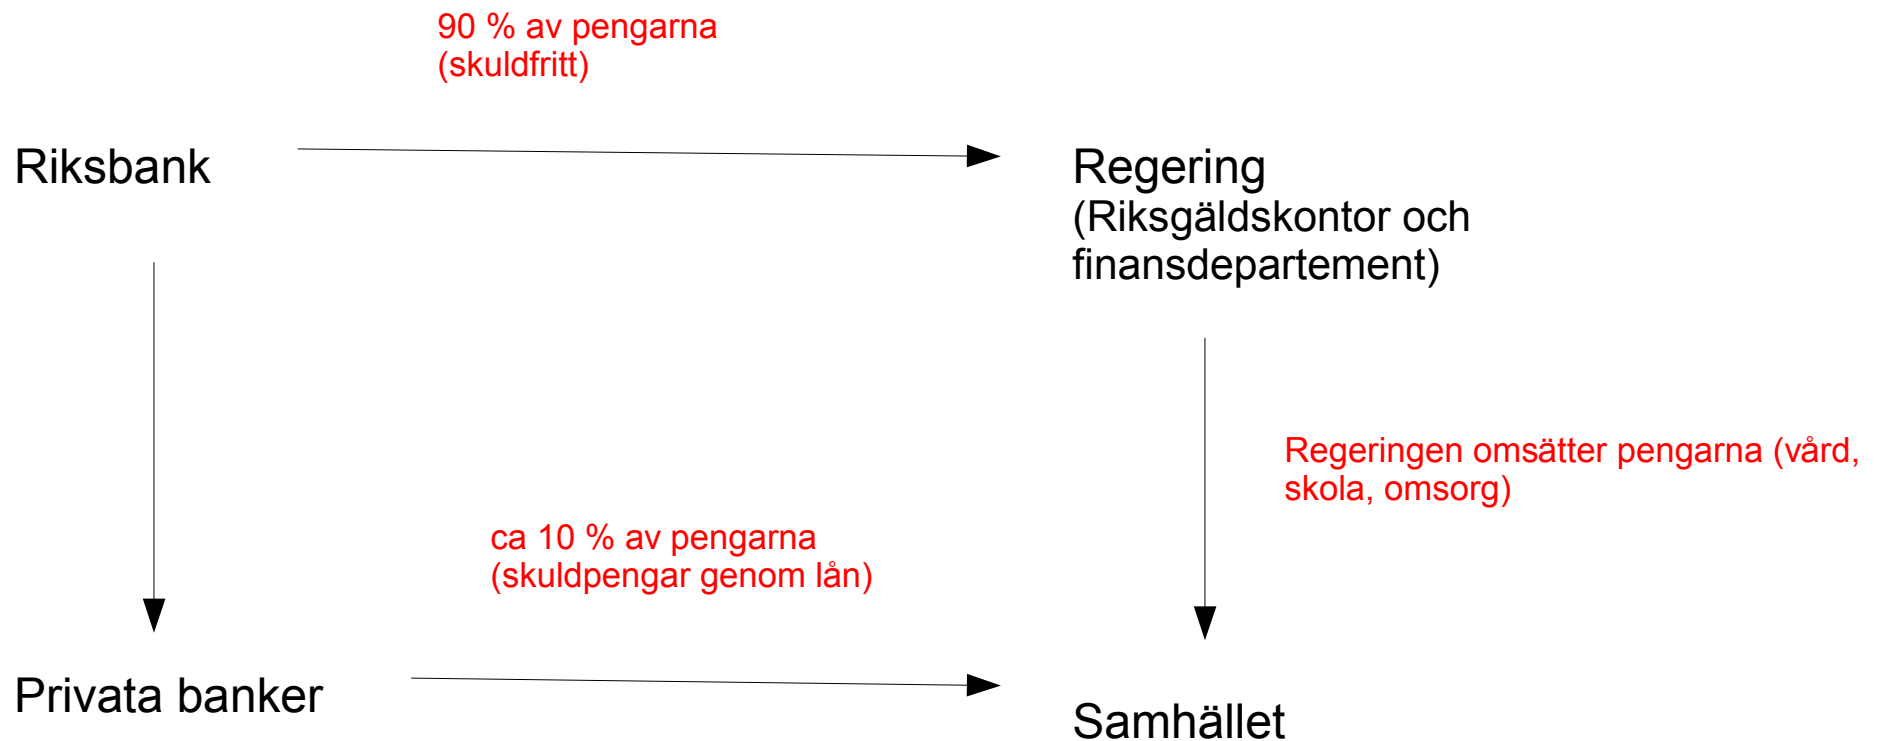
90 % av pengarna
(skuldfritt)

Riksbank

Regering
(Riksgäldskontor och finansdepartement)

Regeringen omsätter pengarna (vård, skola, omsorg)

ca 10 % av pengarna
(skuldpengar genom lån)

Privata banker

Samhället